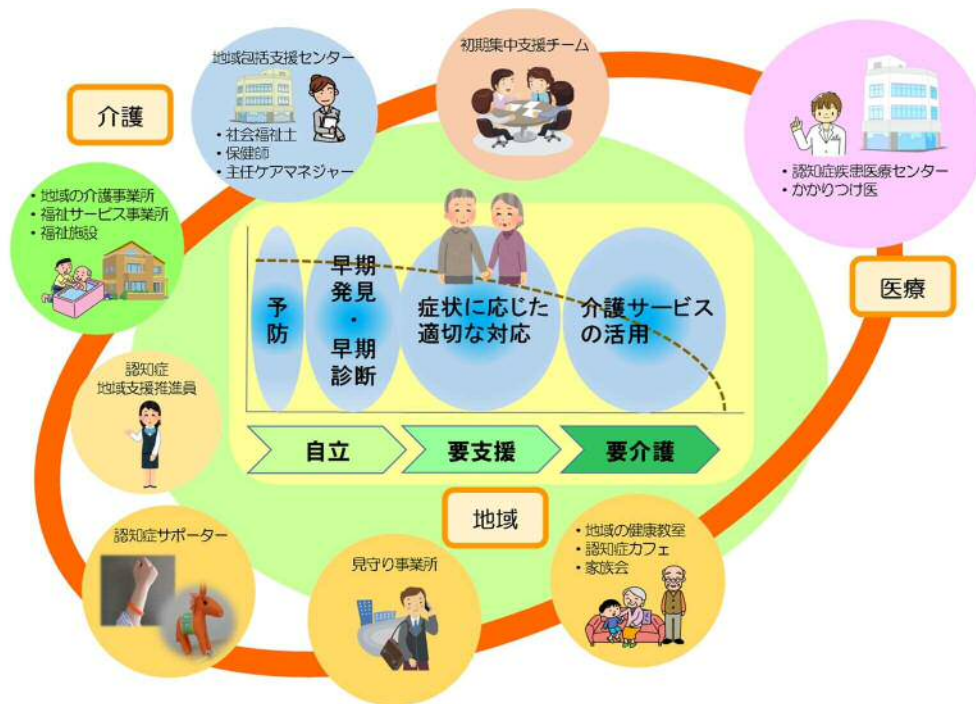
介護

地域包括支援センター
・社会福祉士
・保健師
・主任ケアマネジャー

初期集中支援チーム

・認知症疾患医療センター
・かかりつけ医

・地域の介護事業所
・福祉サービス事業所
・福祉施設

予防

早期発見・早期診断

症状に応じた適切な対応

介護サービスの活用

医療

認知症地域支援推進員

自立

要支援

要介護

地域

認知症サポーター

見守り事業所

・地域の健康教室
・認知症カフェ
・家族会